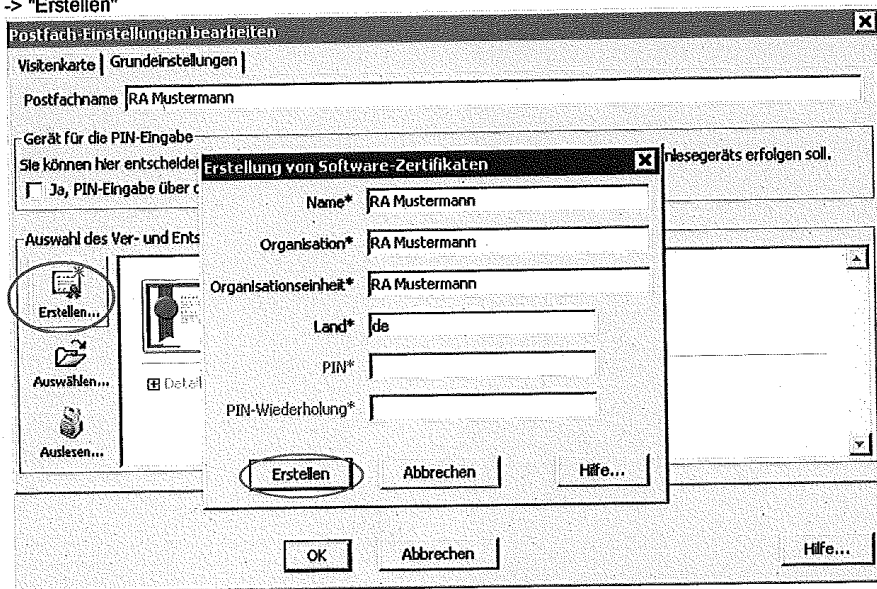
-> "Erstellen"

Postfach-Einstellungen bearbeiten

Visitenkarte | Grundeinstellungen

Postfachname RA Mustermann

Gerät für die PIN-Eingabe

Sie können hier entscheiden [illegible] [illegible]nlesegeräts erfolgen soll.

Ja, PIN-Eingabe über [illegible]

Auswahl des Ver- und Ents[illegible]

Erstellen...

Auswählen...

Auslesen...

Detail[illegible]

Erstellung von Software-Zertifikaten

Name* RA Mustermann

Organisation* RA Mustermann

Organisationseinheit* RA Mustermann

Land* de

PIN*

PIN-Wiederholung*

Erstellen

Abbrechen

Hilfe...

OK

Abbrechen

Hilfe...